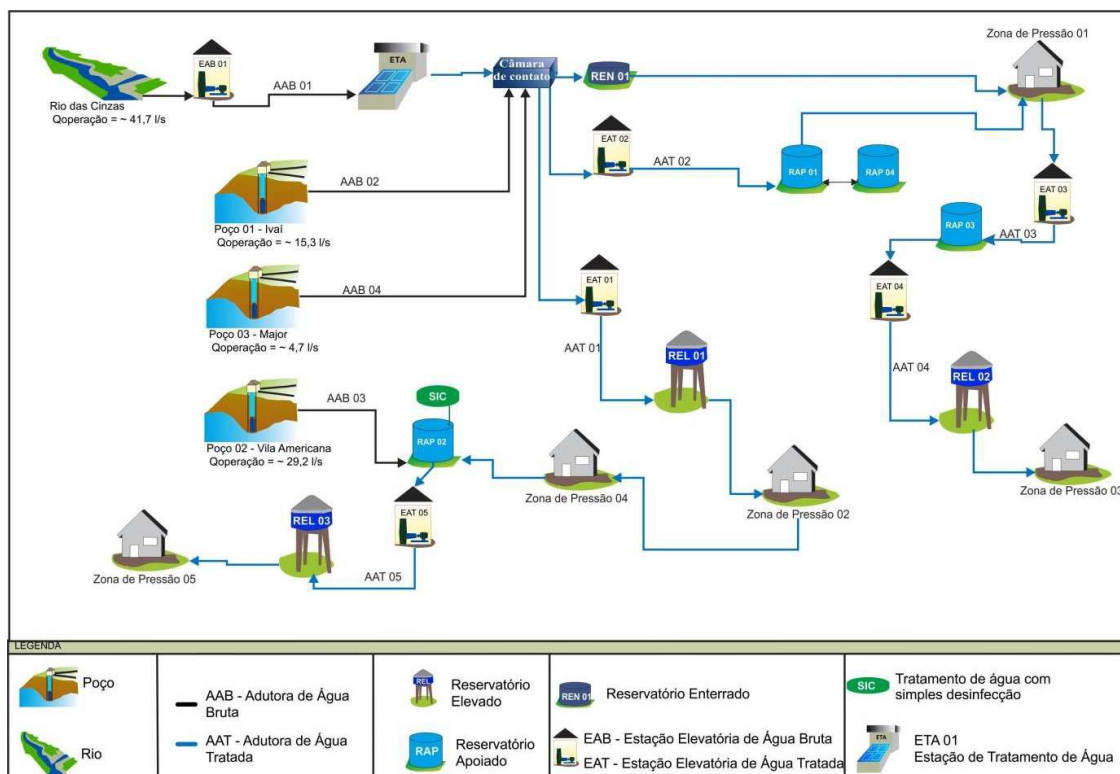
EAB 01
Rio das Cinzas
Qoperação = ~ 41,7 l/s
AAB 01
ETA
Câmara de contato
REN 01
Zona de Pressão 01
EAT 02
AAT 02
RAP 01
RAP 04
EAT 03
AAB 02
Poço 01 - Ivaí
Qoperação = ~ 15,3 l/s
RAP 03
AAT 03
EAT 01
EAT 04
AAB 04
Poço 03 - Major
Qoperação = ~ 4,7 l/s
AAT 01
REL 01
AAT 04
REL 02
AAB 03
SIC
RAP 02
Poço 02 - Vila Americana
Qoperação = ~ 29,2 l/s
Zona de Pressão 04
Zona de Pressão 02
Zona de Pressão 03
REL 03
EAT 05
Zona de Pressão 05
AAT 05

LEGENDA
Poço
Rio
AAB - Adutora de Água Bruta
AAT - Adutora de Água Tratada
REL
Reservatório Elevado
RAP
Reservatório Apoiado
REN 01
Reservatório Enterrado
EAB - Estação Elevatória de Água Bruta
EAT - Estação Elevatória de Água Tratada
SIC
Tratamento de água com simples desinfecção
ETA
ETA 01
Estação de Tratamento de Água